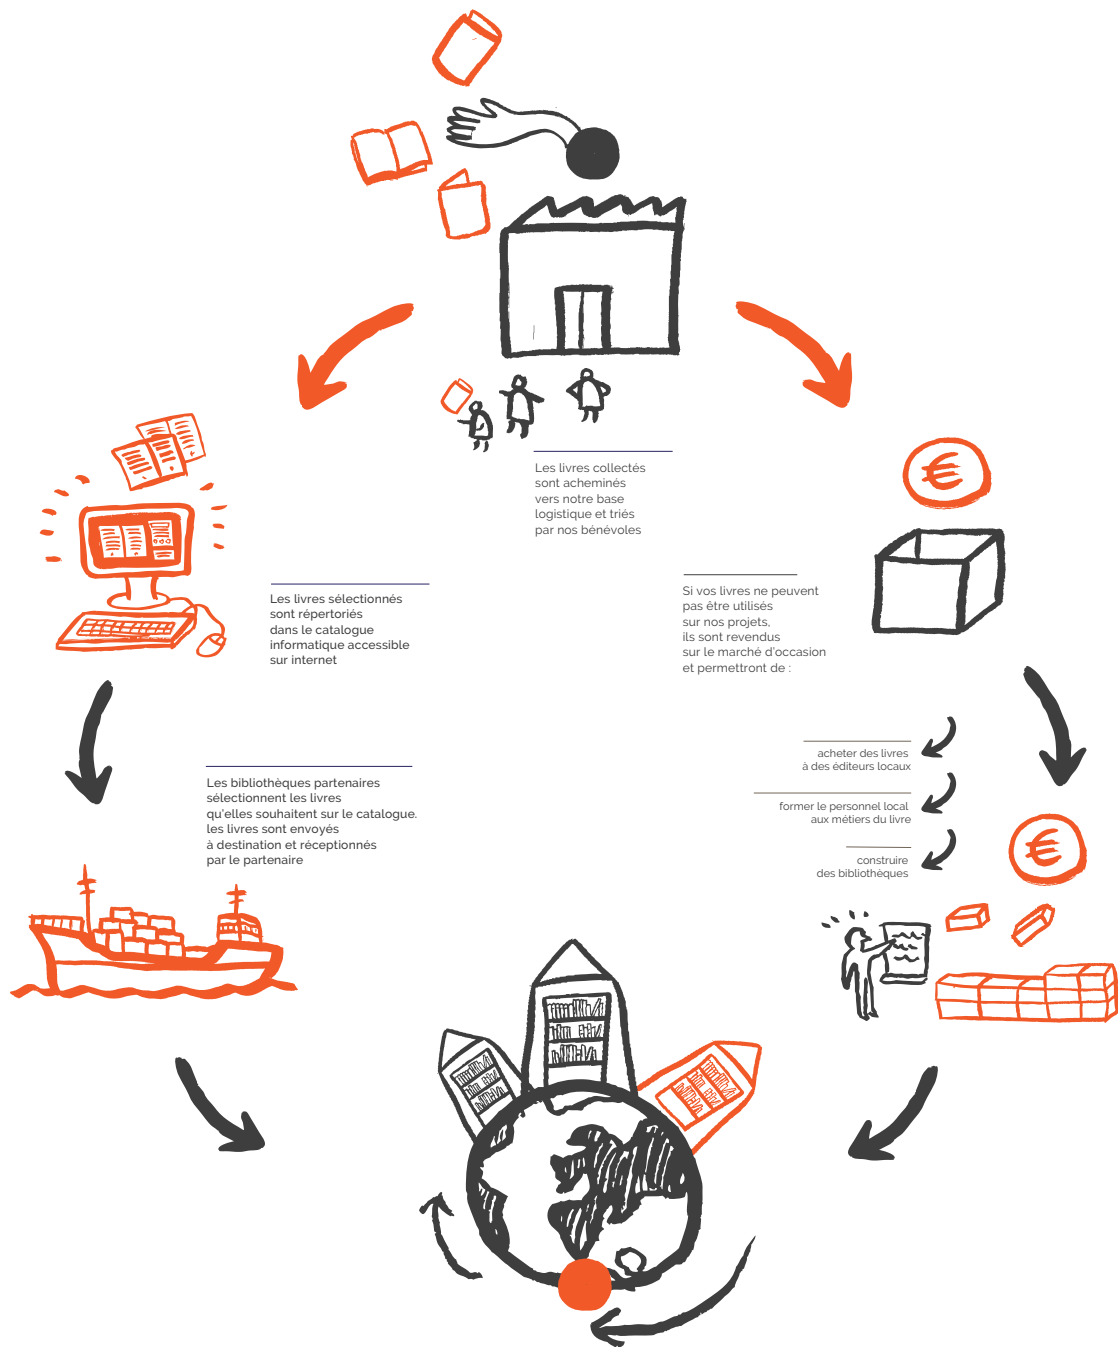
Les livres collectés sont acheminés vers notre base logistique et triés par nos bénévoles

Les livres sélectionnés sont répertoriés dans le catalogue informatique accessible sur internet

Si vos livres ne peuvent pas être utilisés sur nos projets, ils sont revendus sur le marché d'occasion et permettront de :

acheter des livres à des éditeurs locaux

former le personnel local aux métiers du livre

construire des bibliothèques

Les bibliothèques partenaires sélectionnent les livres qu'elles souhaitent sur le catalogue. les livres sont envoyés à destination et réceptionnés par le partenaire